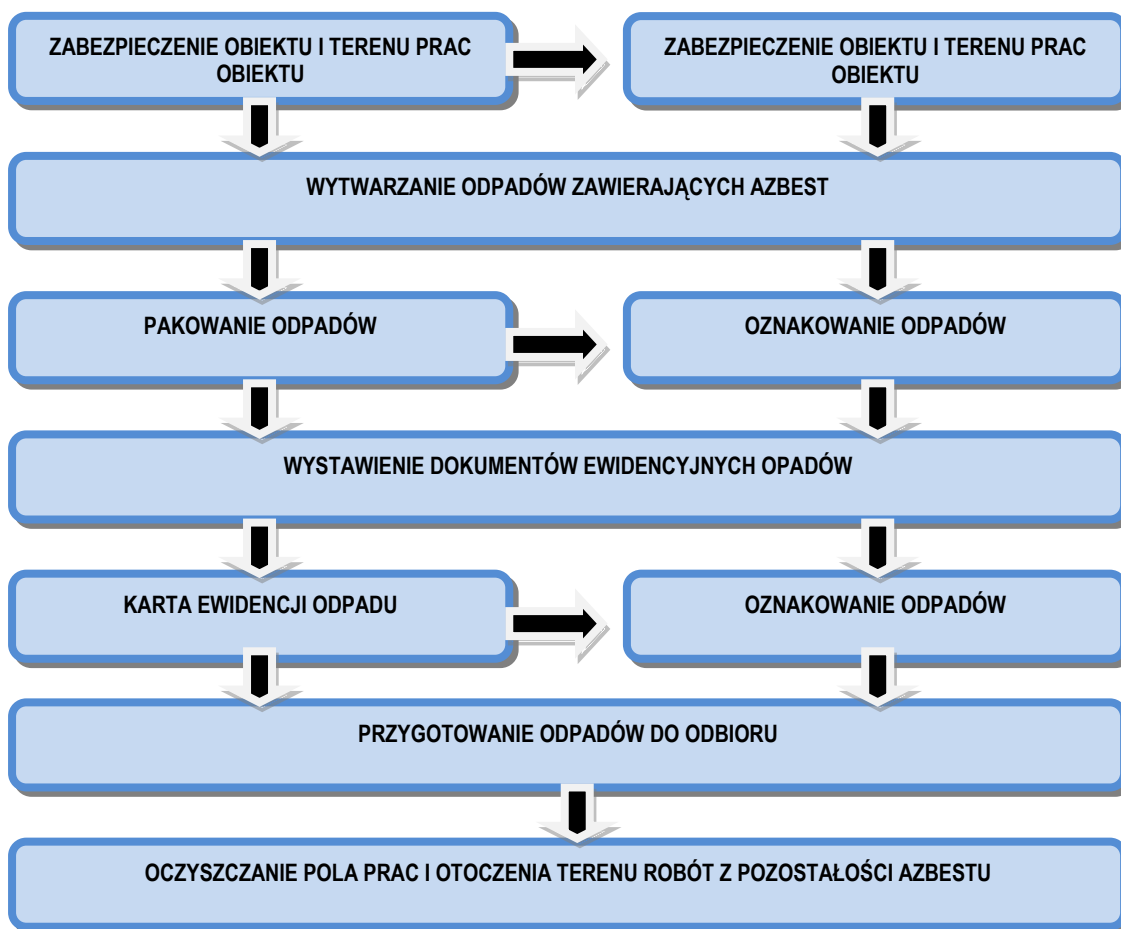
ZABEZPIECZENIE OBIEKTU I TERENU PRAC OBIEKTU

ZABEZPIECZENIE OBIEKTU I TERENU PRAC OBIEKTU

WYTWARZANIE ODPADÓW ZAWIERAJĄCYCH AZBEST

PAKOWANIE ODPADÓW

OZNAKOWANIE ODPADÓW

WYSTAWIENIE DOKUMENTÓW EWIDENCYJNYCH OPADÓW

KARTA EWIDENCJI ODPADU

OZNAKOWANIE ODPADÓW

PRZYGOTOWANIE ODPADÓW DO ODBIORU

OCZYSZCZANIE POLA PRAC I OTOCZENIA TERENU ROBÓT Z POZOSTAŁOŚCI AZBESTU